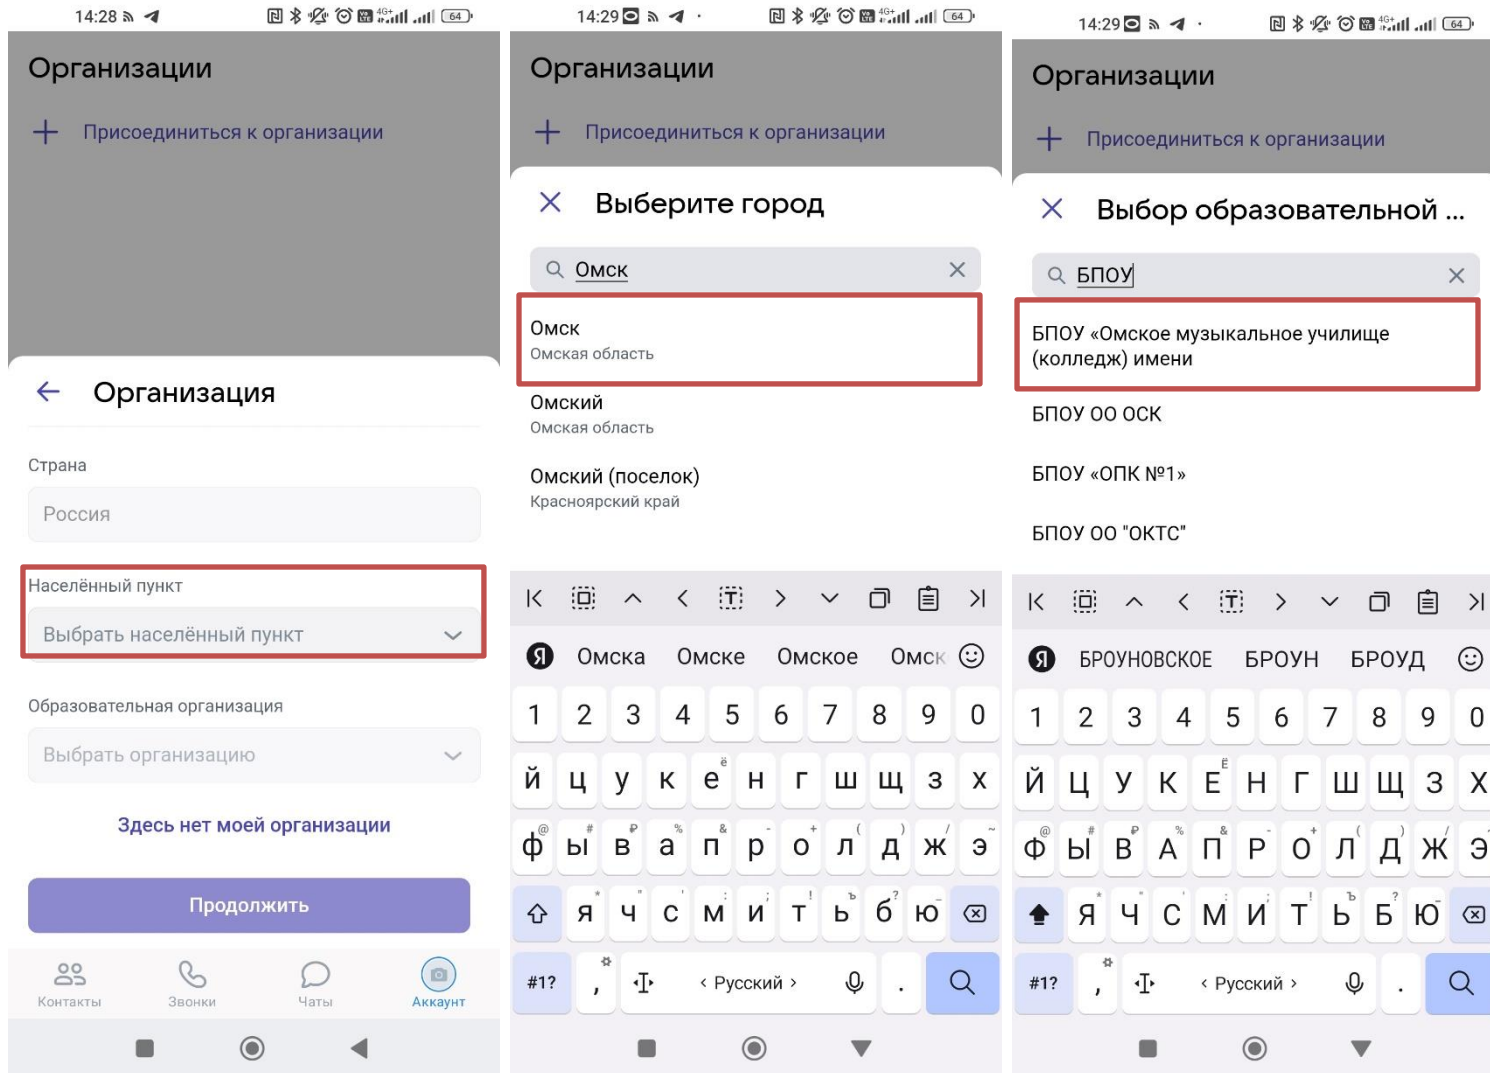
14:28

Организации

+ Присоединиться к организации

Организация

Страна

Россия

Населённый пункт

Выбрать населённый пункт

Образовательная организация

Выбрать организацию

Здесь нет моей организации

Продолжить

Контакты Звонки Чаты Аккаунт

14:29

Организации

+ Присоединиться к организации

Выберите город

Омск

Омск
Омская область

Омский
Омская область

Омский (поселок)
Красноярский край

Омска Омске Омское Омск

1 2 3 4 5 6 7 8 9 0

й ц у к е н г ш щ з х

ф ы в а п р о л д ж э

я ч с м и т ь б ю

#1? , ‹ Русский › .

14:29

Организации

+ Присоединиться к организации

Выбор образовательной ...

БПОУ

БПОУ «Омское музыкальное училище (колледж) имени

БПОУ ОО ОСК

БПОУ «ОПК №1»

БПОУ ОО "ОКТС"

БРОУНОВСКОЕ БРОУН БРОУД

1 2 3 4 5 6 7 8 9 0

Й Ц У К Е Н Г Ш Щ З Х

Ф Ы В А П Р О Л Д Ж Э

Я Ч С М И Т Ь Б Ю

#1? , ‹ Русский › .